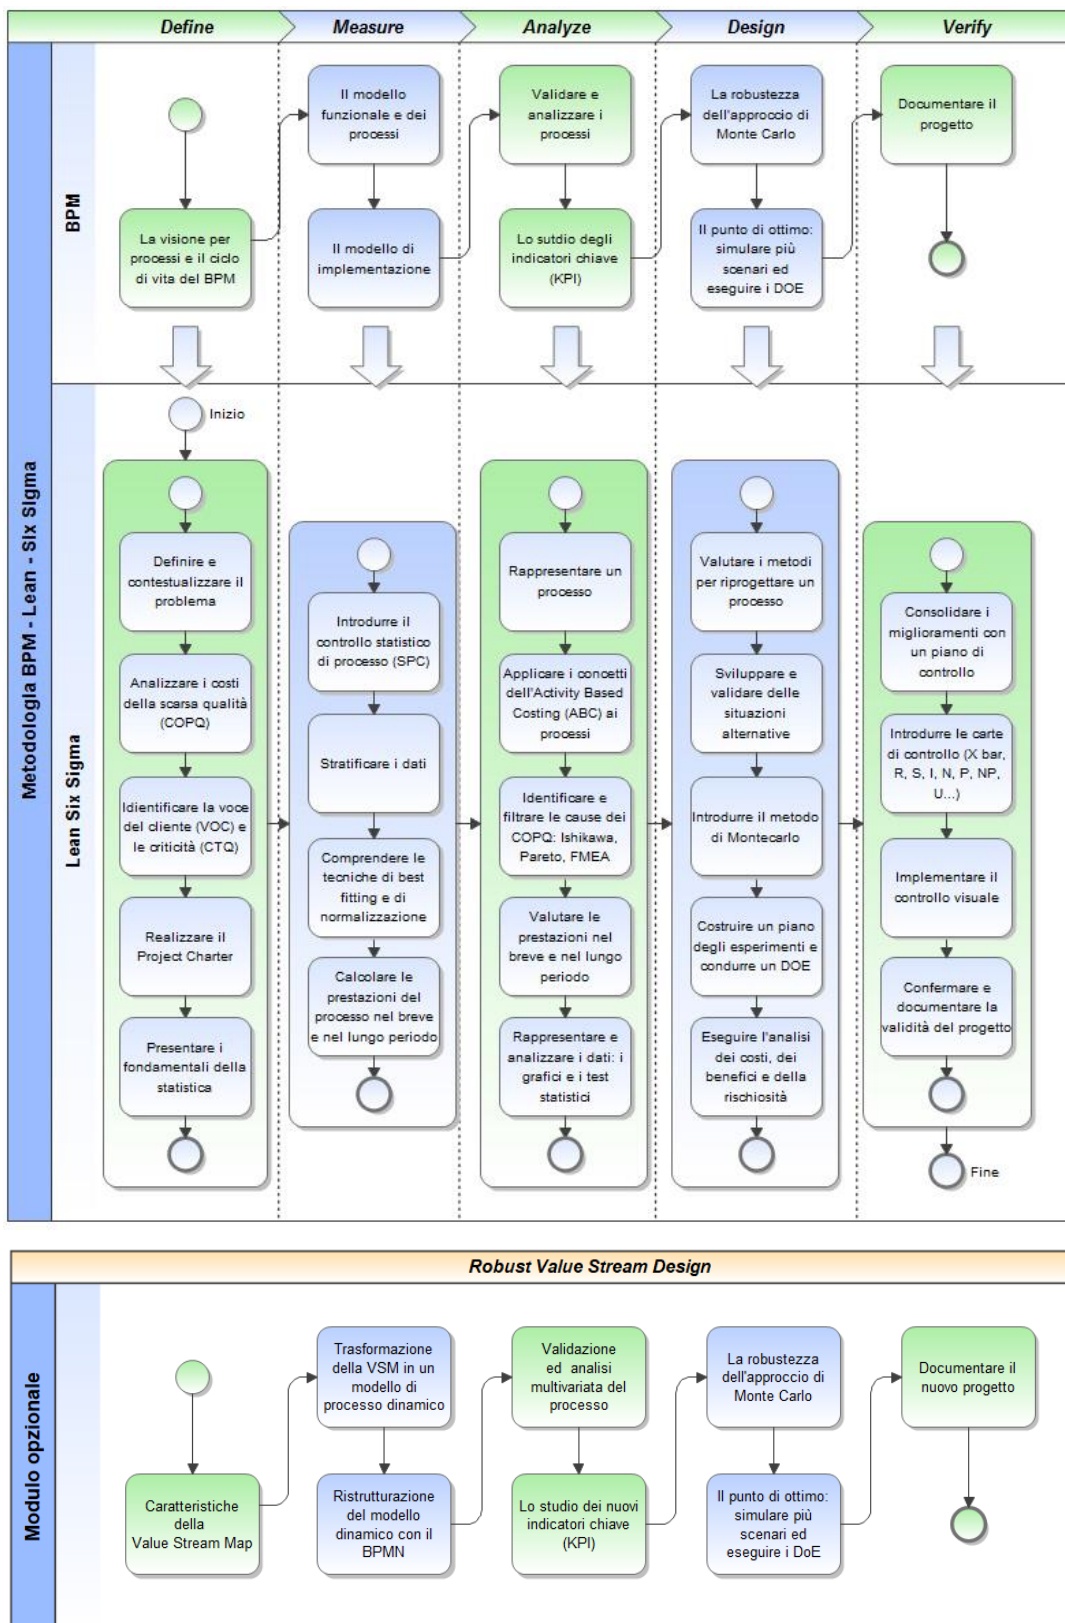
Define | Measure | Analyze | Design | Verify

Metodologia BPM - Lean - Six Sigma

BPM

La visione per processi e il ciclo di vita del BPM

Il modello funzionale e dei processi

Il modello di implementazione

Validare e analizzare i processi

Lo sutdio degli indicatori chiave (KPI)

La robustezza dell'approccio di Monte Carlo

Il punto di ottimo: simulare più scenari ed eseguire i DOE

Documentare il progetto

Lean Six Sigma

Inizio

Definire e contestualizzare il problema

Analizzare i costi della scarsa qualità (COPQ)

Identificare la voce del cliente (VOC) e le criticità (CTQ)

Realizzare il Project Charter

Presentare i fondamentali della statistica

Introdurre il controllo statistico di processo (SPC)

Stratificare i dati

Comprendere le tecniche di best fitting e di normalizzazione

Calcolare le prestazioni del processo nel breve e nel lungo periodo

Rappresentare un processo

Applicare i concetti dell'Activity Based Costing (ABC) ai processi

Identificare e filtrare le cause dei COPQ: Ishikawa, Pareto, FMEA

Valutare le prestazioni nel breve e nel lungo periodo

Rappresentare e analizzare i dati: i grafici e i test statistici

Valutare i metodi per riprogettare un processo

Sviluppare e validare delle situazioni alternative

Introdurre il metodo di Montecarlo

Costruire un piano degli esperimenti e condurre un DOE

Eseguire l'analisi dei costi, dei benefici e della rischiosità

Consolidare i miglioramenti con un piano di controllo

Introdurre le carte di controllo (X bar, R, S, I, N, P, NP, U...)

Implementare il controllo visuale

Confermare e documentare la validità del progetto

Fine

Robust Value Stream Design

Modulo opzionale

Caratteristiche della Value Stream Map

Trasformazione della VSM in un modello di processo dinamico

Ristrutturazione del modello dinamico con il BPMN

Validazione ed analisi multivariata del processo

Lo studio dei nuovi indicatori chiave (KPI)

La robustezza dell'approccio di Monte Carlo

Il punto di ottimo: simulare più scenari ed eseguire i DoE

Documentare il nuovo progetto